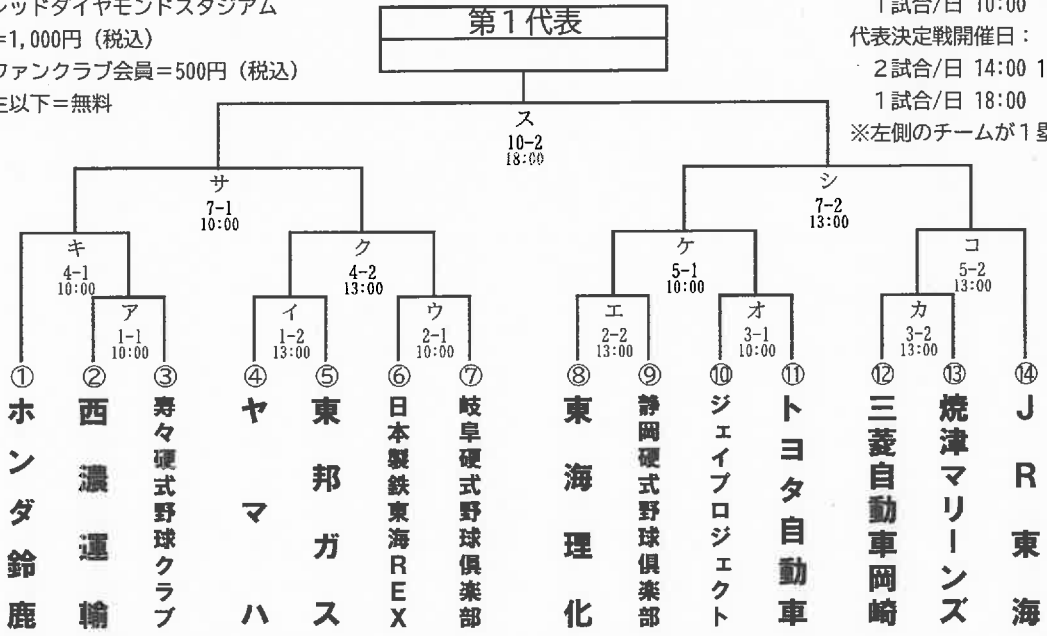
ッドダイヤモンドスタジアム
=1,000円（税込）
ファンクラブ会員=500円（税込）
E以下=無料

第1代表

1試合/日 10:00
代表決定戦開催日：
2試合/日 14:00 1
1試合/日 18:00
※左側のチームが1塁

ス
10-2
18:00

サ
7-1
10:00

シ
7-2
13:00

キ
4-1
10:00

ク
4-2
13:00

ケ
5-1
10:00

コ
5-2
13:00

ア
1-1
10:00

イ
1-2
13:00

ウ
2-1
10:00

エ
2-2
13:00

オ
3-1
10:00

カ
3-2
13:00

① ホンダ鈴鹿
② 西濃運輸
③ 寿々硬式野球クラブ
④ ヤマハ
⑤ 東邦ガス
⑥ 日本製鉄東海REX
⑦ 岐阜硬式野球倶楽部
⑧ 東海理化
⑨ 静岡硬式野球倶楽部
⑩ ジェイプロジェクト
⑪ トヨタ自動車
⑫ 三菱自動車岡崎
⑬ 焼津マリーンズ
⑭ JR東海